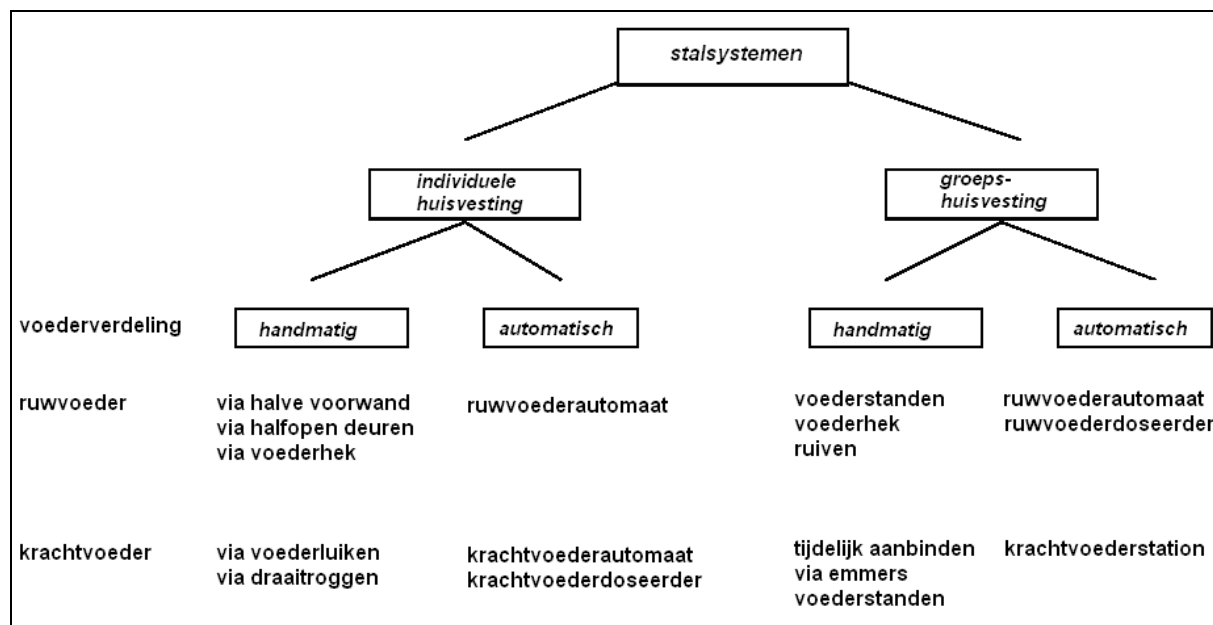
stalsystemen

individuele huisvesting

groepshuisvesting

| | | | | |
|---|---|---|---|---|
| voederverdeling | handmatig | automatisch | handmatig | automatisch |
| ruwvoeder | via halve voorwand<br>via halfopen deuren<br>via voederhek | ruwvoederautomaat | voederstanden<br>voederhek<br>ruiven | ruwvoederautomaat<br>ruwvoederdoseerder |
| krachtvoeder | via voederluiken<br>via draaitroggen | krachtvoederautomaat<br>krachtvoederdoseerder | tijdelijk aanbinden<br>via emmers<br>voederstanden | krachtvoederstation |